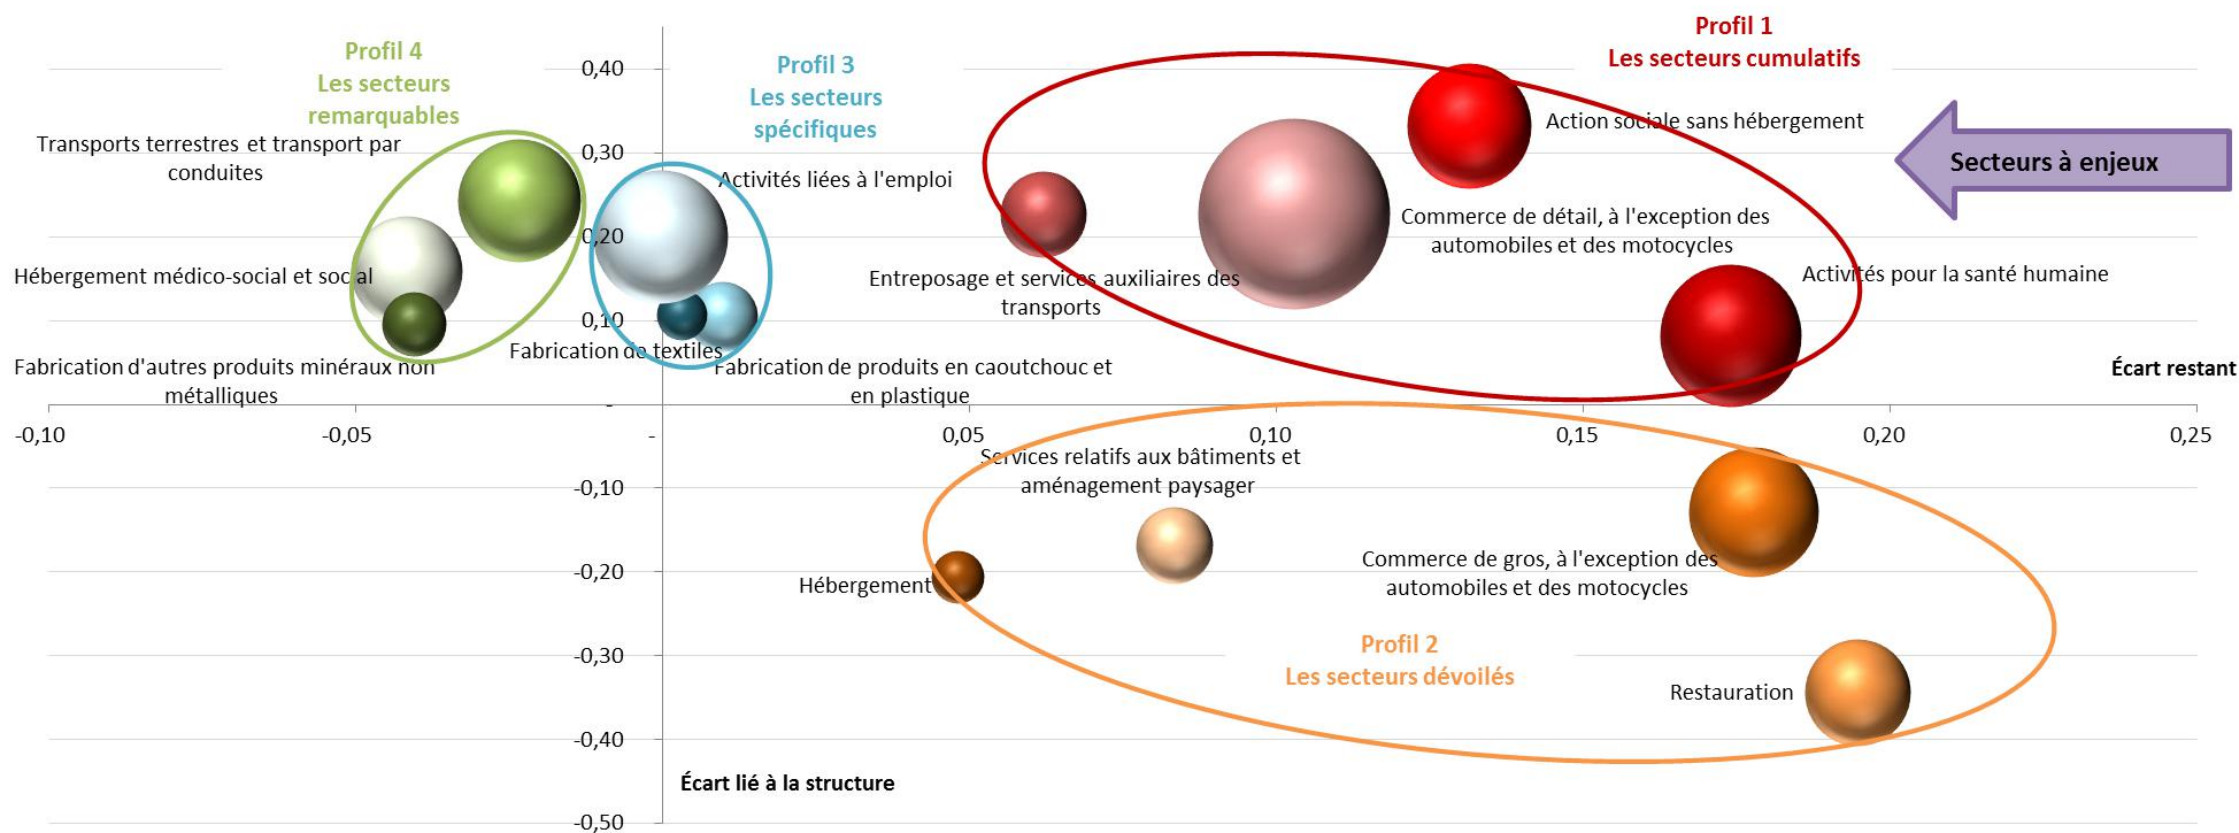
Profil 4
Les secteurs remarquables

Profil 3
Les secteurs spécifiques

Profil 1
Les secteurs cumulatifs

0,40

0,30

0,20

0,10

-

-0,10

-0,20

-0,30

-0,40

-0,50

Transports terrestres et transport par conduites

Hébergement médico-social et social

Fabrication d'autres produits minéraux non métalliques

Activités liées à l'emploi

Fabrication de textiles

Fabrication de produits en caoutchouc et en plastique

Action sociale sans hébergement

Secteurs à enjeux

Commerce de détail, à l'exception des automobiles et des motocycles

Entreposage et services auxiliaires des transports

Activités pour la santé humaine

Écart restant

-0,10

-0,05

-

0,05

0,10

0,15

0,20

0,25

Services relatifs aux bâtiments et aménagement paysager

Commerce de gros, à l'exception des automobiles et des motocycles

Hébergement

Profil 2
Les secteurs dévoilés

Restauration

Écart lié à la structure